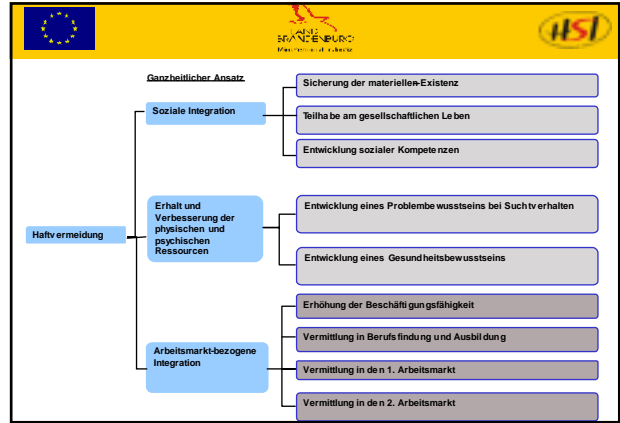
LAND BRANDENBURG
Ministerium der Justiz

HSI

Ganzheitlicher Ansatz

Haftvermeidung

Soziale Integration

Sicherung der materiellen Existenz

Teilhabe am gesellschaftlichen Leben

Entwicklung sozialer Kompetenzen

Erhalt und Verbesserung der physischen und psychischen Ressourcen

Entwicklung eines Problembewusstseins bei Suchtverhalten

Entwicklung eines Gesundheitsbewusstseins

Arbeitsmarkt-bezogene Integration

Erhöhung der Beschäftigungsfähigkeit

Vermittlung in Berufsfindung und Ausbildung

Vermittlung in den 1. Arbeitsmarkt

Vermittlung in den 2. Arbeitsmarkt